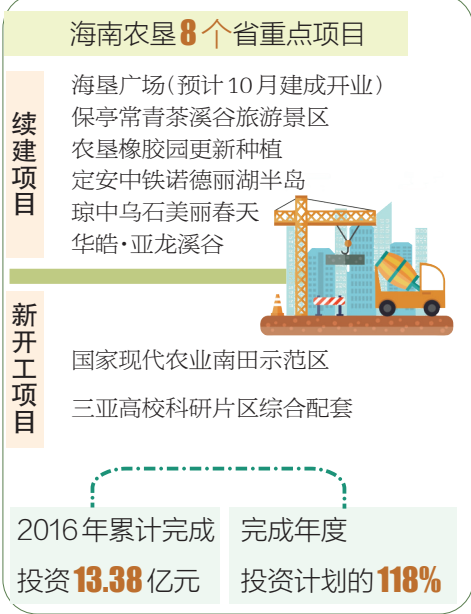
海南农垦8个省重点项目

续建项目

海垦广场（预计10月建成开业）
保亭常青茶溪谷旅游景区
农垦橡胶园更新种植
定安中铁诺德丽湖半岛
琼中乌石美丽春天
华皓·亚龙溪谷

新开工项目

国家现代农业南田示范区
三亚高校科研片区综合配套

2016年累计完成投资13.38亿元

完成年度投资计划的118%